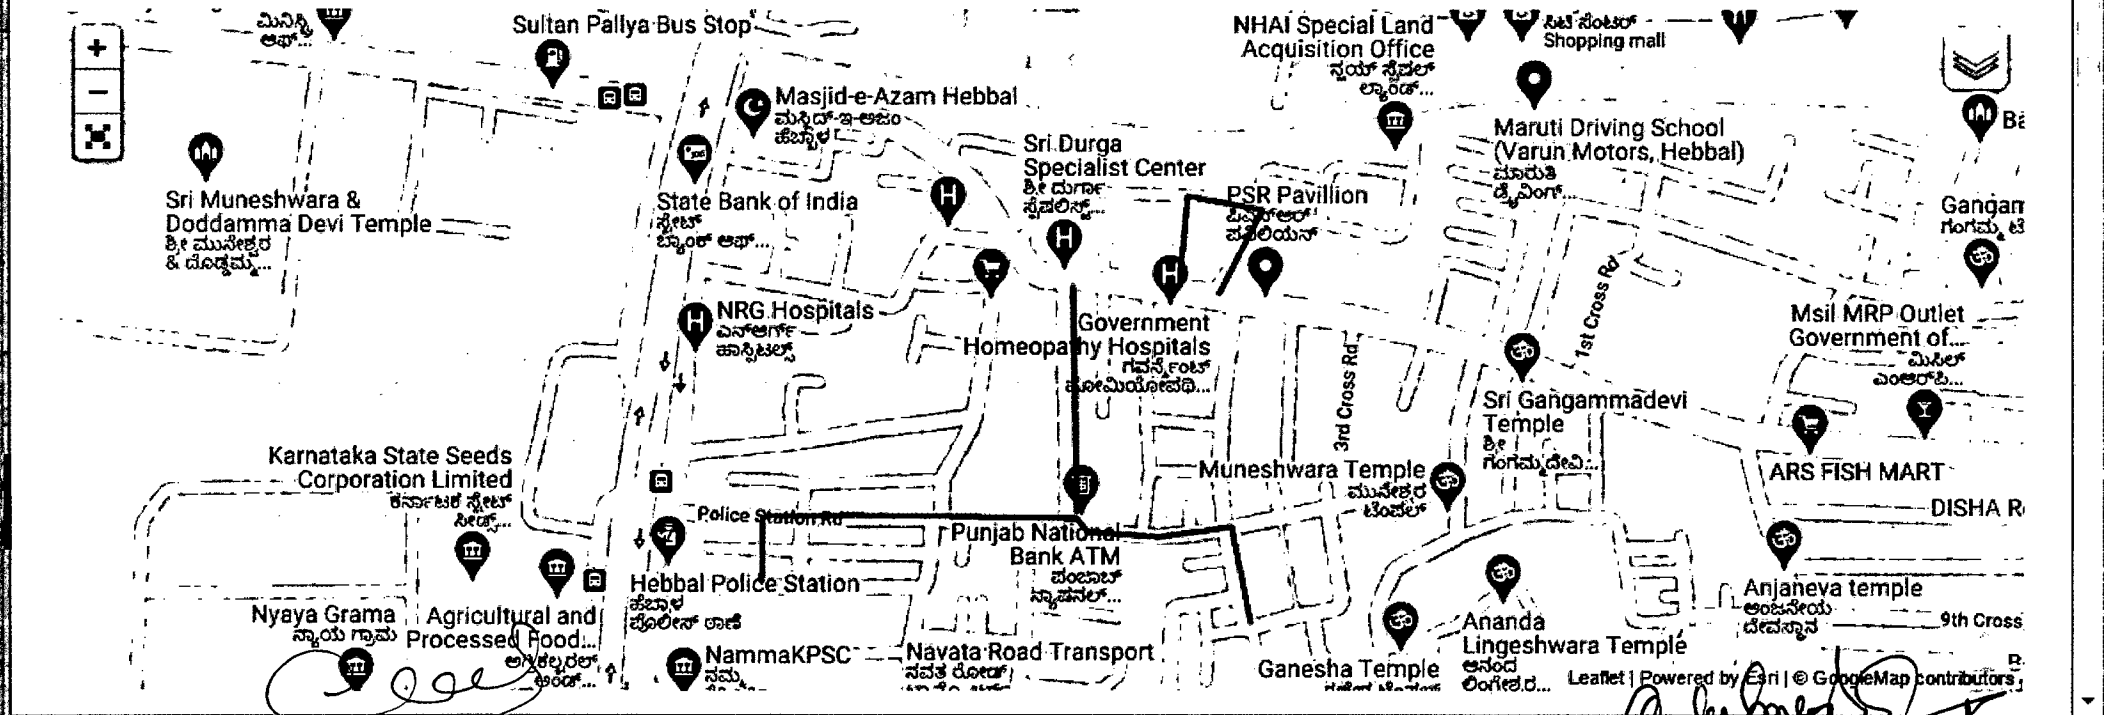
+
−
ಮಿನಿಸ್ಟ್ರಿ ಆಫ್...
Sultan Pallya Bus Stop
NHAI Special Land Acquisition Office
ನ್ಯಾಯ್ ಸ್ಪೆಷಲ್ ಲ್ಯಾಂಡ್...
ಸಿಟಿ ಸೆಂಟರ್ Shopping mall
Masjid-e-Azam Hebbal
ಮಸ್ಜಿದ್-ಇ-ಆಜಂ ಹೆಬ್ಬಾಳ
Maruti Driving School (Varun Motors, Hebbal)
ಮಾರುತಿ ಡ್ರೈವಿಂಗ್...
Ba
Sri Durga Specialist Center
ಶ್ರೀ ದುರ್ಗಾ ಸ್ಪೆಷಲಿಸ್ಟ್...
Sri Muneshwara & Doddamma Devi Temple
ಶ್ರೀ ಮುನೇಶ್ವರ & ದೊಡ್ಡಮ್ಮ...
State Bank of India
ಸ್ಟೇಟ್ ಬ್ಯಾಂಕ್ ಆಫ್...
PSR Pavillion
ಪಿಎಸ್ಆರ್ ಪವಿಲಿಯನ್
Gangam
ಗಂಗಮ್ಮ
1st Cross Rd
NRG Hospitals
ಎನ್ಆರ್‌ಜಿ ಹಾಸ್ಪಿಟಲ್ಸ್
Government Homeopathy Hospitals
ಗವರ್ನ್ಮೆಂಟ್ ಹೋಮಿಯೋಪತಿ...
Msil MRP Outlet Government of...
ಮಿಸಿಲ್ ಎಂಆರ್‌ಪಿ...
3rd Cross Rd
Sri Gangammadevi Temple
ಶ್ರೀ ಗಂಗಮ್ಮದೇವಿ...
Karnataka State Seeds Corporation Limited
ಕರ್ನಾಟಕ ಸ್ಟೇಟ್ ಸೀಡ್ಸ್...
Muneshwara Temple
ಮುನೇಶ್ವರ ಟೆಂಪಲ್
ARS FISH MART
DISHA R
Police Station Rd
Punjab National Bank ATM
ಪಂಜಾಬ್ ನ್ಯಾಷನಲ್...
Hebbal Police Station
ಹೆಬ್ಬಾಳ ಪೊಲೀಸ್ ಠಾಣೆ
Anjaneya temple
ಆಂಜನೇಯ ದೇವಸ್ಥಾನ
9th Cross
Nyaya Grama
ನ್ಯಾಯ ಗ್ರಾಮ
Agricultural and Processed Food...
ಅಗ್ರಿಕಲ್ಚರಲ್ ಅಂಡ್...
NammaKPSC
ನಮ್ಮ...
Navata Road Transport
ನವತ ರೋಡ್...
Ananda Lingeshwara Temple
ಆನಂದ ಲಿಂಗೇಶ್ವರ...
Ganesha Temple
Leaflet | Powered by Esri | © GoogleMap contributors